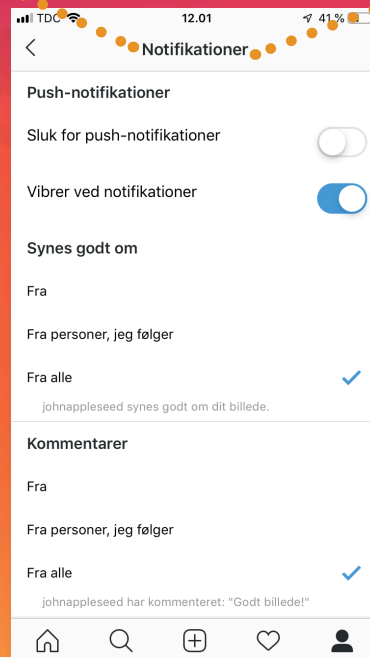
TDC 12.01 41 %

Notifikationer

Push-notifikationer

Sluk for push-notifikationer

Vibrer ved notifikationer

Synes godt om

Fra

Fra personer, jeg følger

Fra alle

johnappleseed synes godt om dit billede.

Kommentarer

Fra

Fra personer, jeg følger

Fra alle

johnappleseed har kommenteret: "Godt billede!"